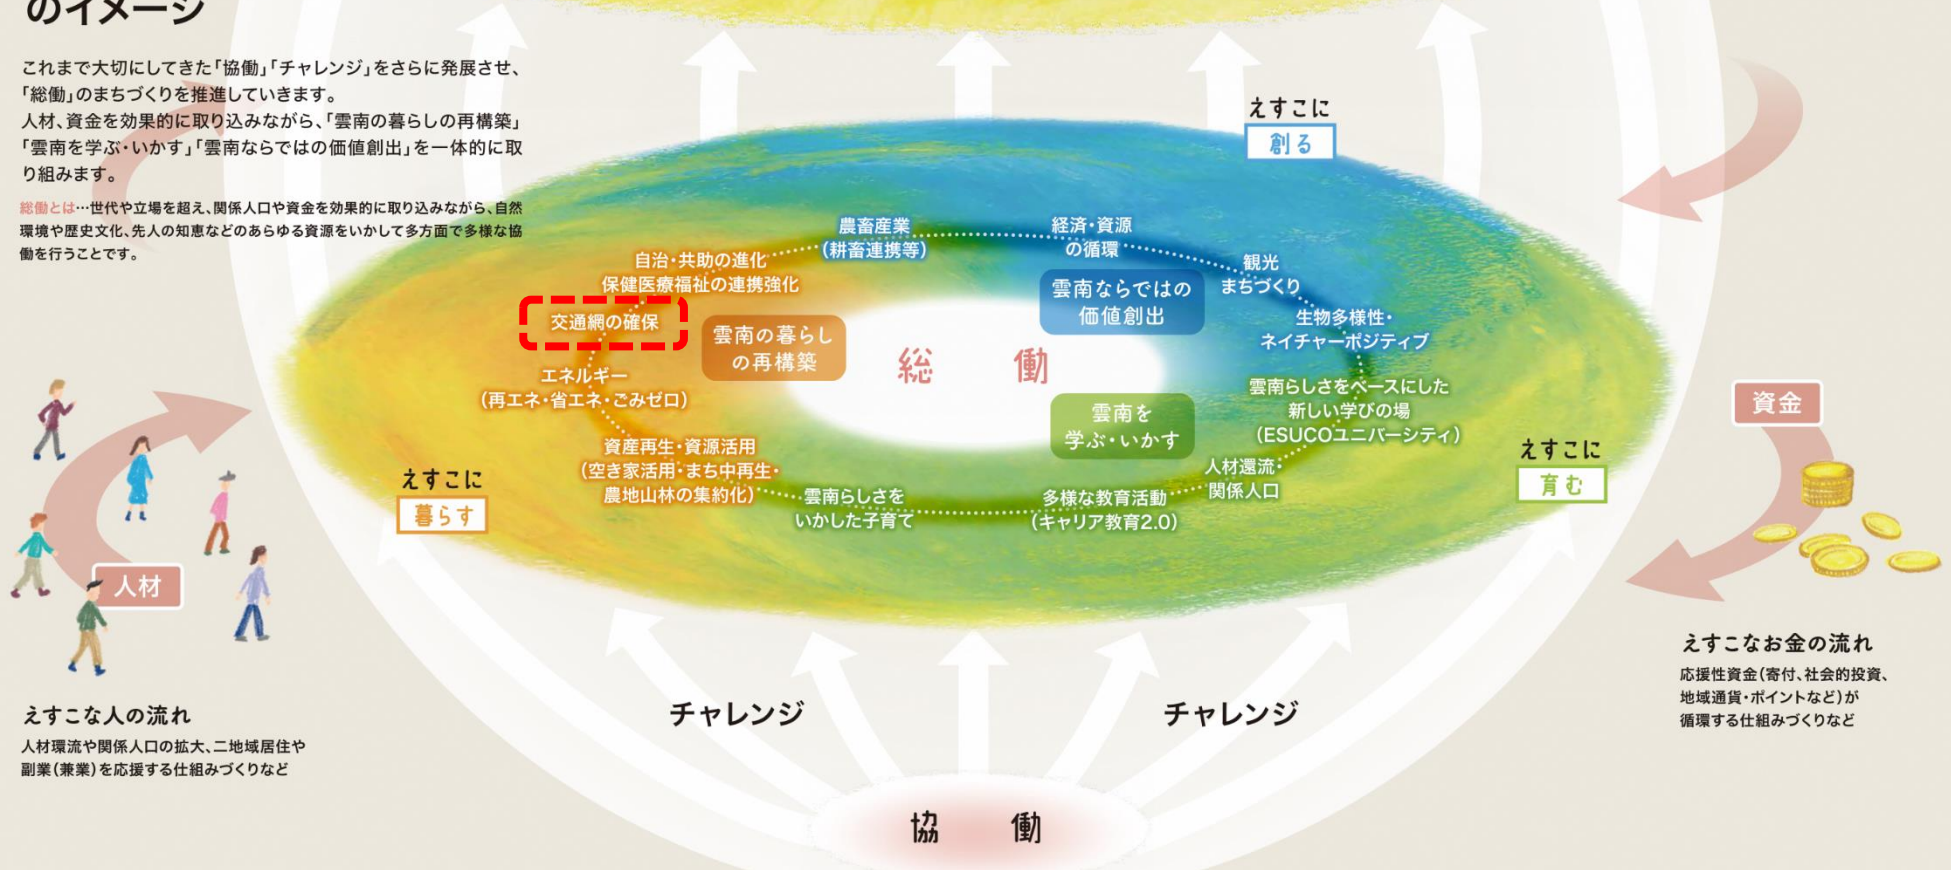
のイメージ

これまで大切にしてきた「協働」「チャレンジ」をさらに発展させ、「総働」のまちづくりを推進していきます。
人材、資金を効果的に取り込みながら、「雲南の暮らしの再構築」「雲南を学ぶ・いかす」「雲南ならではの価値創出」を一体的に取り組みます。

総働とは…世代や立場を超え、関係人口や資金を効果的に取り込みながら、自然環境や歴史文化、先人の知恵などのあらゆる資源をいかして多方面で多様な協働を行うことです。

えすこに 創る

農畜産業（耕畜連携等）
経済・資源の循環
自治・共助の進化
保健医療福祉の連携強化
観光まちづくり
雲南ならではの価値創出
交通網の確保
雲南の暮らしの再構築
総　働
生物多様性・ネイチャーポジティブ
エネルギー（再エネ・省エネ・ごみゼロ）
雲南を学ぶ・いかす
雲南らしさをベースにした新しい学びの場（ESUCOユニバーシティ）
資産再生・資源活用（空き家活用・まち中再生・農地山林の集約化）
人材還流・関係人口
雲南らしさをいかした子育て
多様な教育活動（キャリア教育2.0）

えすこに 暮らす
えすこに 育む

資金
人材

えすこな人の流れ
人材環流や関係人口の拡大、二地域居住や副業（兼業）を応援する仕組みづくりなど

チャレンジ
チャレンジ

えすこなお金の流れ
応援性資金（寄付、社会的投資、地域通貨・ポイントなど）が循環する仕組みづくりなど

協　働